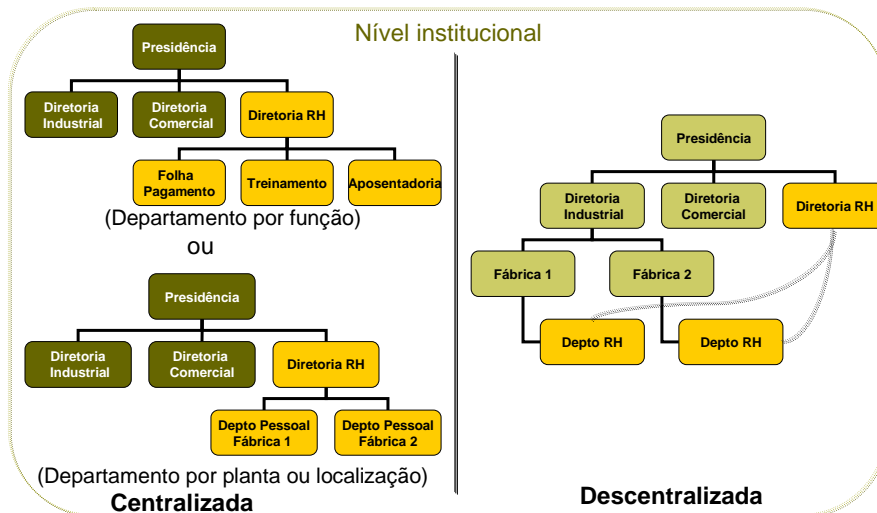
Nível institucional

Presidência

Diretoria Industrial

Diretoria Comercial

Diretoria RH

Folha Pagamento

Treinamento

Aposentadoria

(Departamento por função)

ou

Presidência

Diretoria Industrial

Diretoria Comercial

Diretoria RH

Depto Pessoal Fábrica 1

Depto Pessoal Fábrica 2

(Departamento por planta ou localização)

Centralizada

Presidência

Diretoria Industrial

Diretoria Comercial

Diretoria RH

Fábrica 1

Fábrica 2

Depto RH

Depto RH

Descentralizada